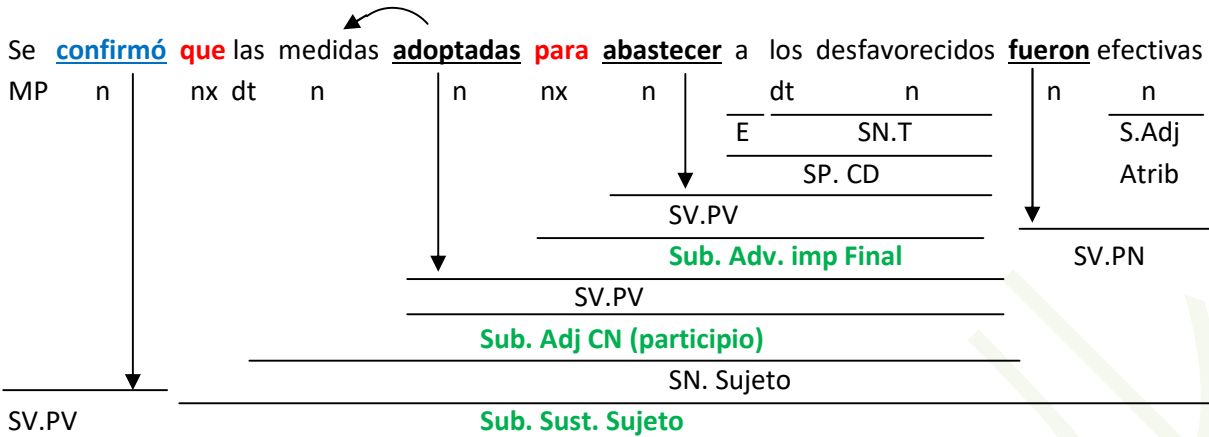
Se confirmó que las medidas adoptadas para abastecer a los desfavorecidos fueron efectivas

MP n nx dt n n nx n dt n n n

E SN.T S.Adj

SP. CD Atrib

SV.PV

Sub. Adv. imp Final SV.PN

SV.PV

Sub. Adj CN (participio)

SN. Sujeto

SV.PV Sub. Sust. Sujeto